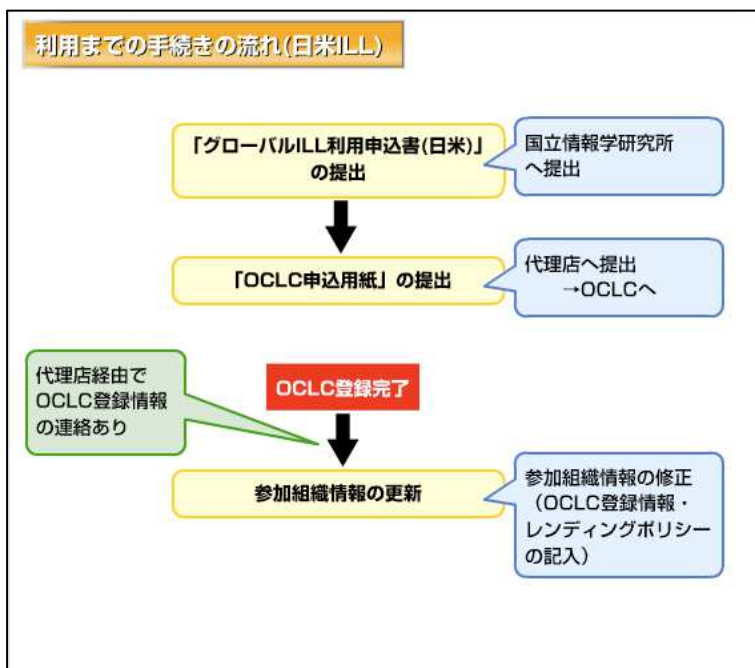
利用までの手続きの流れ(日米ILL)

「グローバルILL利用申込書(日米)」の提出

国立情報学研究所へ提出

「OCLC申込用紙」の提出

代理店へ提出 →OCLCへ

代理店経由でOCLC登録情報の連絡あり

OCLC登録完了

参加組織情報の更新

参加組織情報の修正（OCLC登録情報・レンディングポリシーの記入）